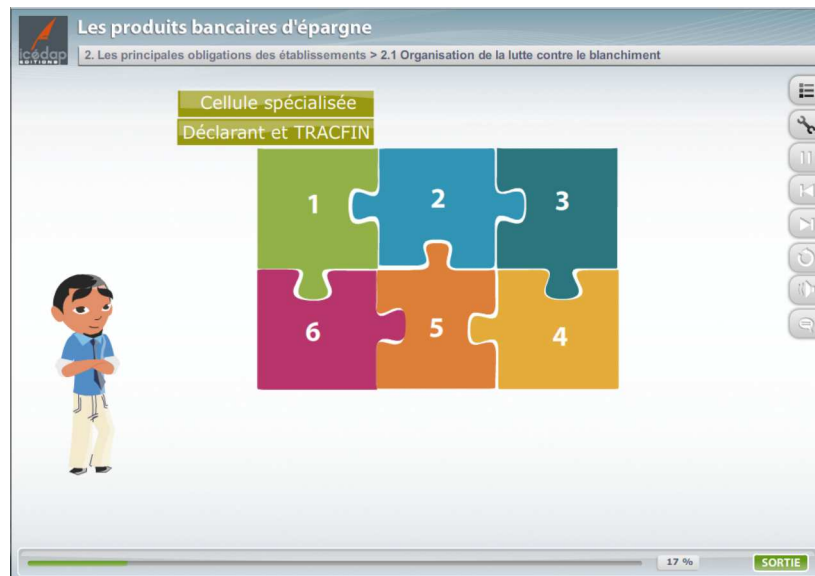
icedap ÉDITIONS

Les produits bancaires d'épargne

2. Les principales obligations des établissements > 2.1 Organisation de la lutte contre le blanchiment

Cellule spécialisée

Déclarant et TRACFIN

1

2

3

6

5

4

17 %

SORTIE